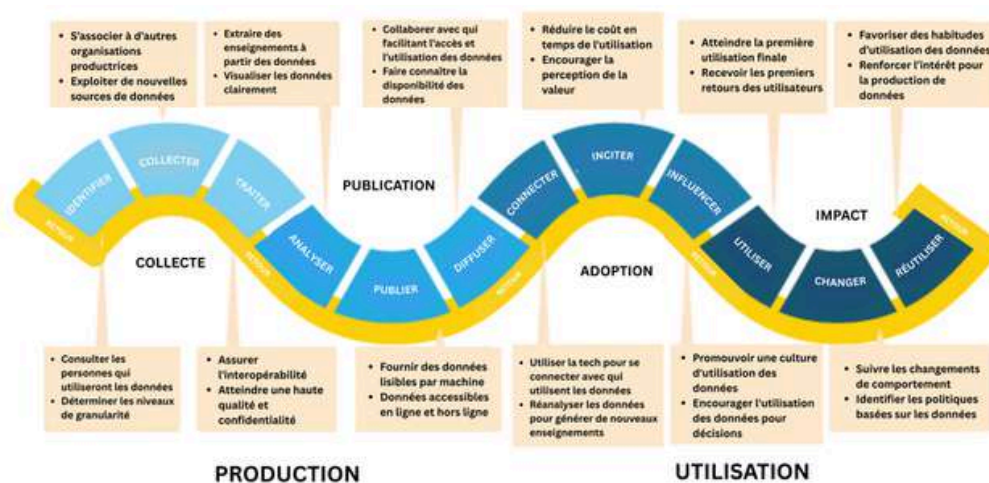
- S'associer à d'autres organisations productrices
- Exploiter de nouvelles sources de données

- Extraire des enseignements à partir des données
- Visualiser les données clairement

- Collaborer avec qui facilitant l'accès et l'utilisation des données
- Faire connaître la disponibilité des données

- Réduire le coût en temps de l'utilisation
- Encourager la perception de la valeur

- Atteindre la première utilisation finale
- Recevoir les premiers retours des utilisateurs

- Favoriser des habitudes d'utilisation des données
- Renforcer l'intérêt pour la production de données

IDENTIFIER
COLLECTER
TRAITER
ANALYSER
PUBLIER
DIFFUSER
CONNECTER
INCITER
INFLUENCER
UTILISER
CHANGER
RÉUTILISER

RETOUR
RETOUR
RETOUR
RETOUR
RETOUR

PUBLICATION
COLLECTE
ADOPTION
IMPACT

- Consulter les personnes qui utiliseront les données
- Déterminer les niveaux de granularité

- Assurer l'interopérabilité
- Atteindre une haute qualité et confidentialité

- Fournir des données lisibles par machine
- Données accessibles en ligne et hors ligne

- Utiliser la tech pour se connecter avec qui utilisent les données
- Réanalyser les données pour générer de nouveaux enseignements

- Promouvoir une culture d'utilisation des données
- Encourager l'utilisation des données pour décisions

- Suivre les changements de comportement
- Identifier les politiques basées sur les données

PRODUCTION
UTILISATION